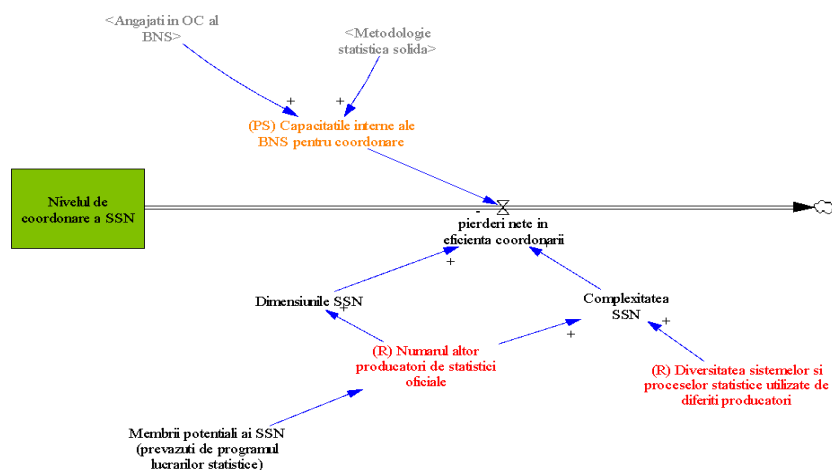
<Angajati in OC al BNS>

<Metodologie statistica solida>

+

+

(PS) Capacitatile interne ale BNS pentru coordonare

Nivelul de coordonare a SSN

-

pierderi nete in eficienta coordonarii

+

Dimensiunile SSN

+

Complexitatea SSN

+

+

(R) Numarul altor producatori de statistici oficiale

(R) Diversitatea sistemelor si proceselor statistice utilizate de diferiti producatori

Membrii potentiali ai SSN (prevazuti de programul lucrarilor statistice)